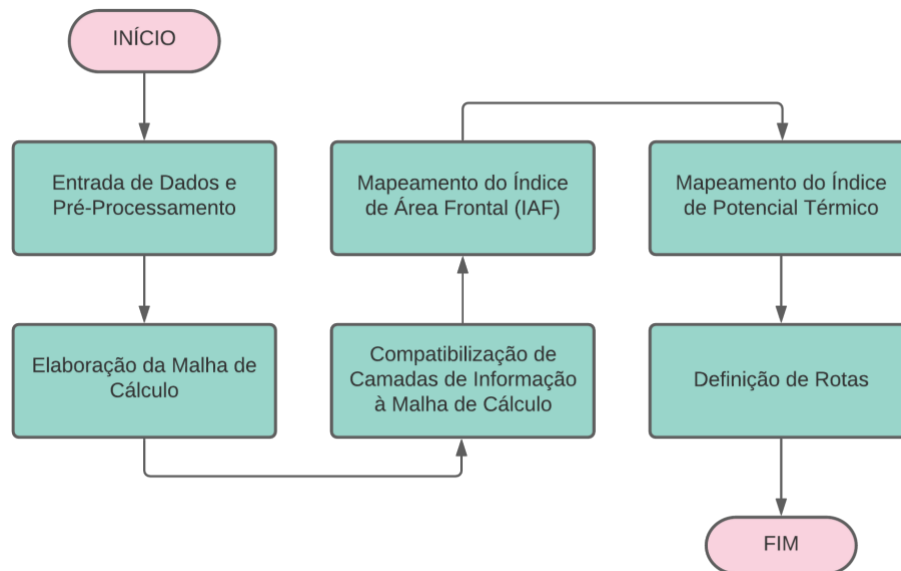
INÍCIO

Entrada de Dados e Pré-Processamento

Elaboração da Malha de Cálculo

Compatibilização de Camadas de Informação à Malha de Cálculo

Mapeamento do Índice de Área Frontal (IAF)

Mapeamento do Índice de Potencial Térmico

Definição de Rotas

FIM